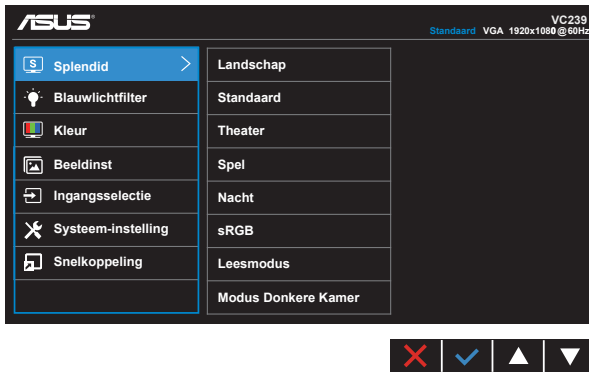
ASUS

VC239
Standaard VGA 1920x1080@60Hz

Splendid
Blauwlichtfilter
Kleur
Beeldinst
Ingangsselectie
Systeem-instelling
Snelkoppeling

Landschap
Standaard
Theater
Spel
Nacht
sRGB
Leesmodus
Modus Donkere Kamer